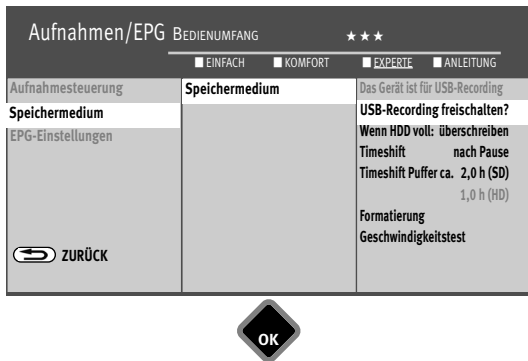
Aufnahmen/EPG BEDIENUMFANG ★★★

EINFACH KOMFORT EXPERTE ANLEITUNG

Aufnahmesteuerung
Speichermedium
EPG-Einstellungen

ZURÜCK

Speichermedium

Das Gerät ist für USB-Recording
USB-Recording freischalten?
Wenn HDD voll: überschreiben
Timeshift nach Pause
Timeshift Puffer ca. 2,0 h (SD)
1,0 h (HD)
Formatierung
Geschwindigkeitstest

OK